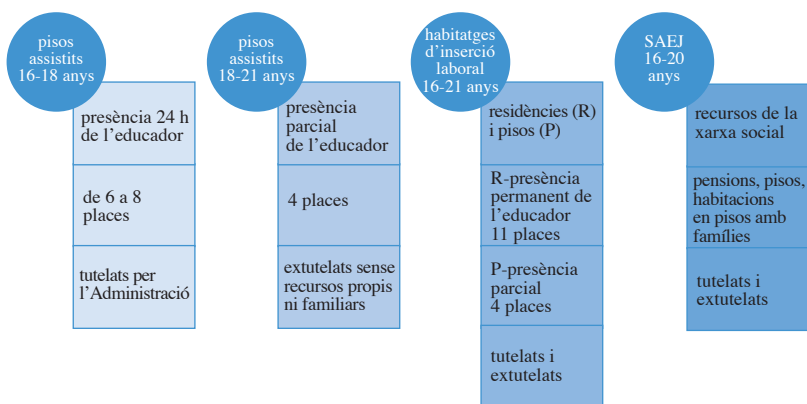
pisos assistits 16-18 anys

presència 24 h de l'educador

de 6 a 8 places

tutelats per l'Administració

pisos assistits 18-21 anys

presència parcial de l'educador

4 places

extutelats sense recursos propis ni familiars

habitatges d'inserció laboral 16-21 anys

residències (R) i pisos (P)

R-presència permanent de l'educador 11 places

P-presència parcial 4 places

tutelats i extutelats

SAEJ 16-20 anys

recursos de la xarxa social

pensions, pisos, habitacions en pisos amb famílies

tutelats i extutelats